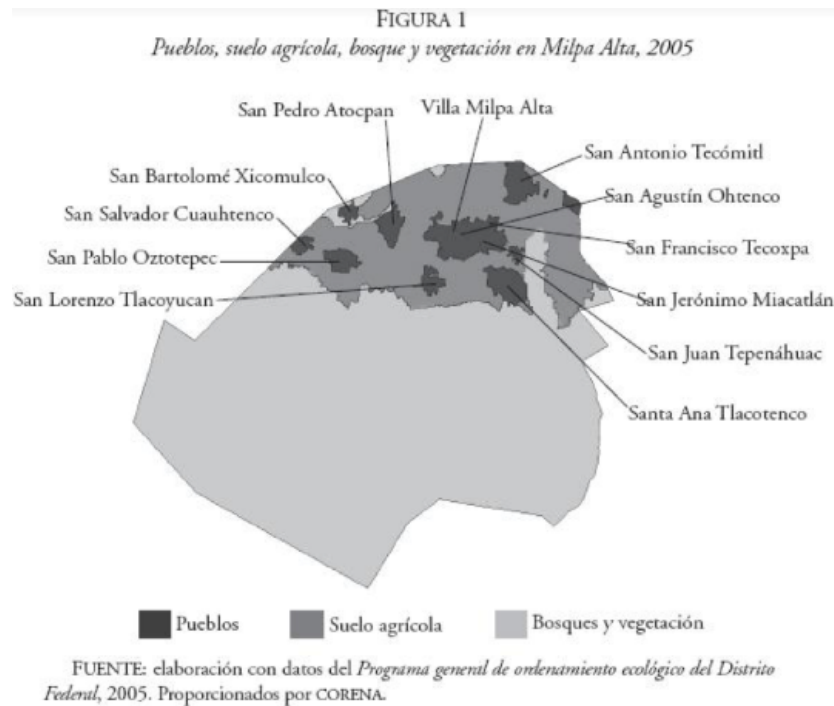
FIGURA 1
*Pueblos, suelo agrícola, bosque y vegetación en Milpa Alta, 2005*

San Pedro Atocpan
Villa Milpa Alta
San Antonio Tecómitl
San Bartolomé Xicomulco
San Agustín Ohtenco
San Salvador Cuauhtenco
San Francisco Tecoxpa
San Pablo Oztotepec
San Lorenzo Tlacoyucan
San Jerónimo Miacatlán
San Juan Tepenáhuac
Santa Ana Tlacotenco

Pueblos
Suelo agrícola
Bosques y vegetación

FUENTE: elaboración con datos del *Programa general de ordenamiento ecológico del Distrito Federal*, 2005. Proporcionados por CORENA.